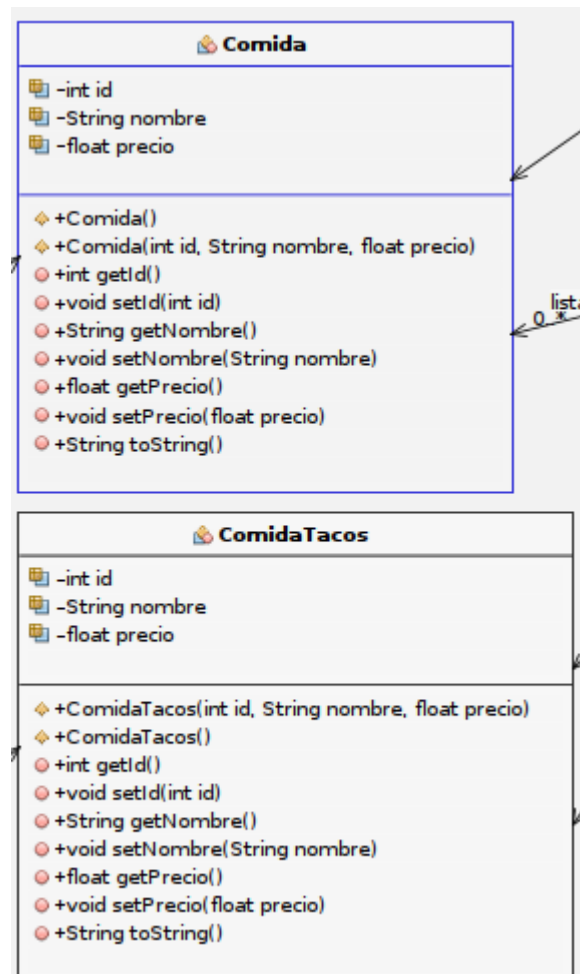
Comida

-int id
-String nombre
-float precio

+Comida()
+Comida(int id, String nombre, float precio)
+int getId()
+void setId(int id)
+String getNombre()
+void setNombre(String nombre)
+float getPrecio()
+void setPrecio(float precio)
+String toString()

lista
0..*

ComidaTacos

-int id
-String nombre
-float precio

+ComidaTacos(int id, String nombre, float precio)
+ComidaTacos()
+int getId()
+void setId(int id)
+String getNombre()
+void setNombre(String nombre)
+float getPrecio()
+void setPrecio(float precio)
+String toString()